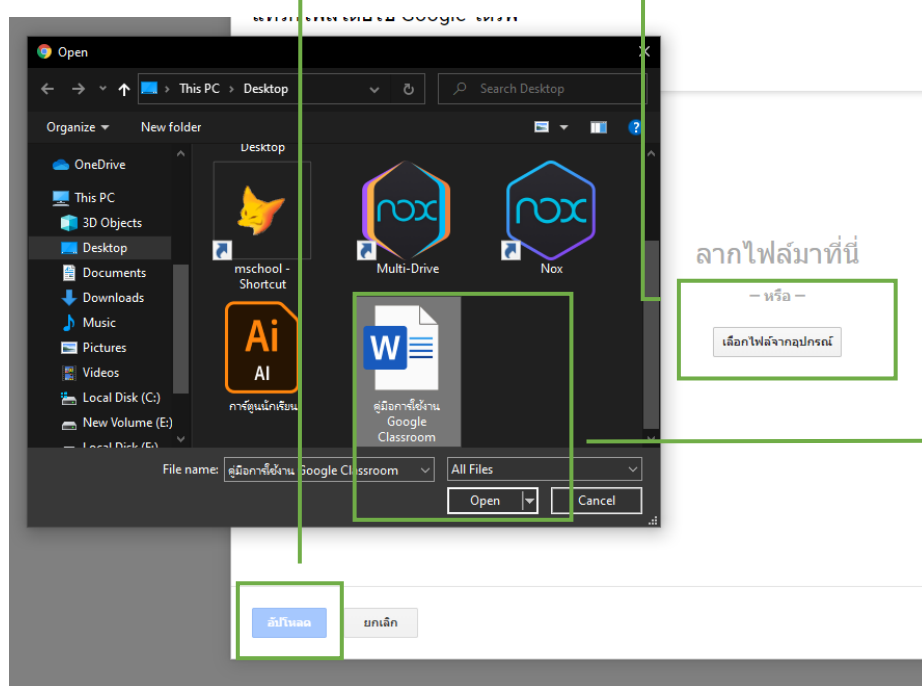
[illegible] Google ไดรฟ์

Open

This PC > Desktop

Search Desktop

Organize ▾ New folder

OneDrive
This PC
3D Objects
Desktop
Documents
Downloads
Music
Pictures
Videos
Local Disk (C:)
New Volume (E:)
Local Disk (F:)

Desktop

mschool - Shortcut

Multi-Drive

Nox

AI

การ์ตูนนักเรียน

คู่มือการใช้งาน Google Classroom

File name: คู่มือการใช้งาน Google Classroom

All Files

Open

Cancel

ลากไฟล์มาที่นี่

— หรือ —

เลือกไฟล์จากอุปกรณ์

อัปโหลด

ยกเลิก